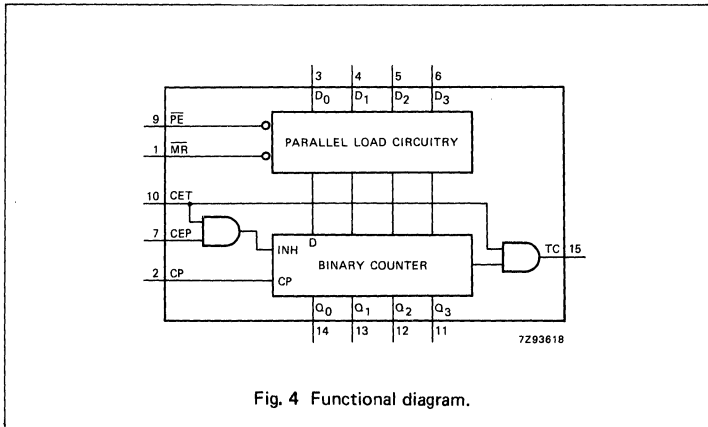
3 4 5 6
$D_0$ $D_1$ $D_2$ $D_3$

9 $\overline{PE}$

1 $\overline{MR}$

PARALLEL LOAD CIRCUITRY

10 CET

7 CEP

2 CP

INH

D

BINARY COUNTER

CP

TC 15

$Q_0$ $Q_1$ $Q_2$ $Q_3$
14 13 12 11

7Z93618

Fig. 4 Functional diagram.